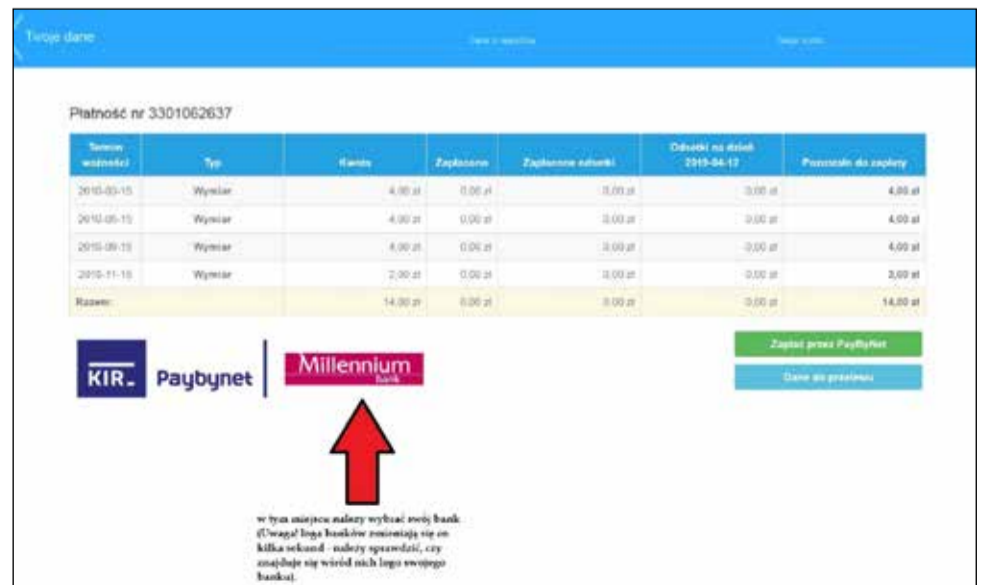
Twoje dane

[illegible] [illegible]

Płatność nr 3301062637

| Termin ważności | Typ | Kwota | Zapłacono | Zapłacone odsetki | Odsetki na dzień 2019-04-12 | Pozostało do zapłaty |
|---|---|---|---|---|---|---|
| 2019-03-15 | Wymiar | 4,00 zł | 0,00 zł | 0,00 zł | 0,00 zł | 4,00 zł |
| 2019-05-15 | Wymiar | 4,00 zł | 0,00 zł | 0,00 zł | 0,00 zł | 4,00 zł |
| 2019-09-15 | Wymiar | 4,00 zł | 0,00 zł | 0,00 zł | 0,00 zł | 4,00 zł |
| 2019-11-15 | Wymiar | 2,00 zł | 0,00 zł | 0,00 zł | 0,00 zł | 2,00 zł |
| Razem: | | 14,00 zł | 0,00 zł | 0,00 zł | 0,00 zł | 14,00 zł |

KIR Paybynet

Millennium bank

Zapłać przez PayByNet

Dane do przelewu

w tym miejscu należy wybrać swój bank (Uwaga! loga banków zmieniają się co kilka sekund - należy sprawdzić, czy znajduje się wśród nich logo swojego banku).